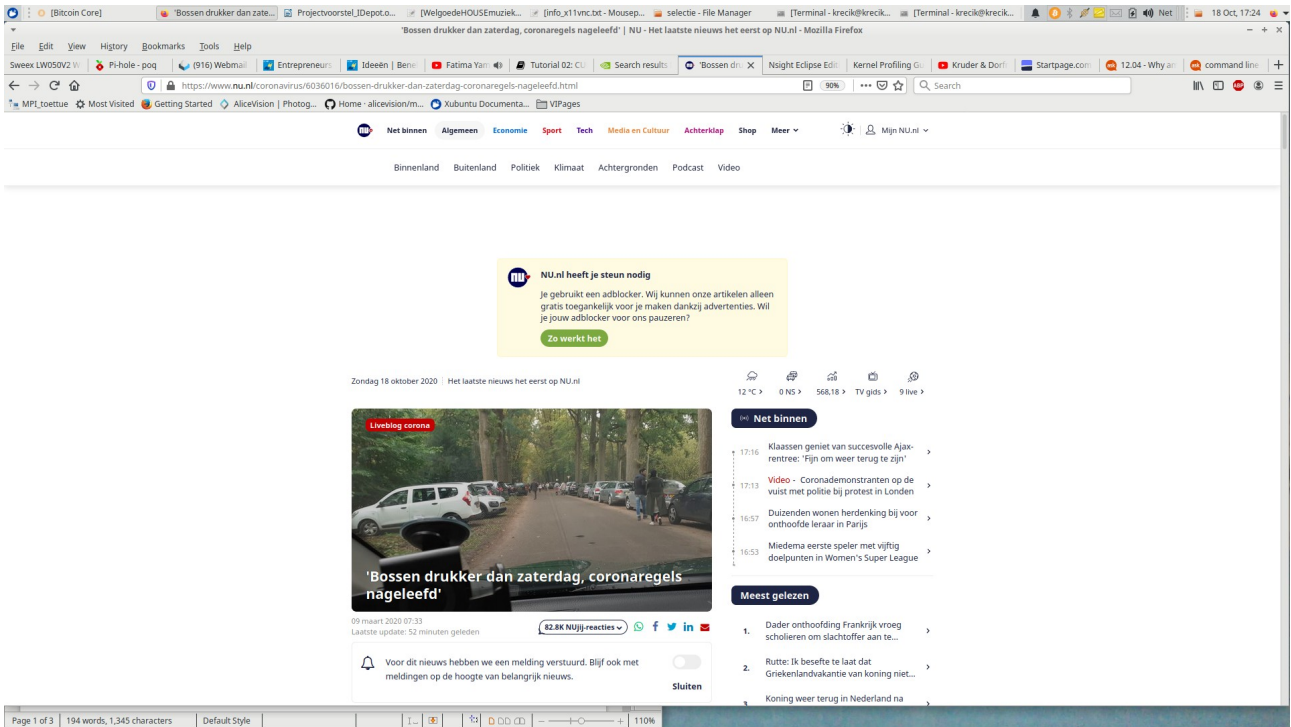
[Bitcoin Core] 'Bossen drukker dan zate... Projectvoorstel_IDepot.o... [WelgoedeHOUSEmuziek... [info_x11vnc.txt - Mousep... selectie - File Manager [Terminal - krecik@krecik... [Terminal - krecik@krecik... Net 18 Oct, 17:24

'Bossen drukker dan zaterdag, coronaregels nageleefd' | NU - Het laatste nieuws het eerst op NU.nl - Mozilla Firefox

File Edit View History Bookmarks Tools Help

Sweex LW050V2 W Pi-hole - poq (916) Webmail Entrepreneurs Ideeën | Bene Fatima Yan Tutorial 02: CU Search results 'Bossen dru Nsight Eclipse Edit Kernel Profiling Gu Kruder & Dorf Startpage.com 12.04 - Why ar command line

https://www.nu.nl/coronavirus/6036016/bossen-drukker-dan-zaterdag-coronaregels-nageleefd.html 90% Search

MPI_toettue Most Visited Getting Started AliceVision | Photog... Home · alicevision/m... Xubuntu Documenta... VIPages

Net binnen Algemeen Economie Sport Tech Media en Cultuur Achterklap Shop Meer Mijn NU.nl

Binnenland Buitenland Politiek Klimaat Achtergronden Podcast Video

NU.nl heeft je steun nodig

Je gebruikt een adblocker. Wij kunnen onze artikelen alleen gratis toegankelijk voor je maken dankzij advertenties. Wil je jouw adblocker voor ons pauzeren?

Zo werkt het

Zondag 18 oktober 2020 | Het laatste nieuws het eerst op NU.nl

12 °C > 0 NS > 568,18 > TV gids > 9 live >

Liveblog corona

'Bossen drukker dan zaterdag, coronaregels nageleefd'

09 maart 2020 07:33
Laatste update: 52 minuten geleden

82.8K NUjij-reacties

Voor dit nieuws hebben we een melding verstuurd. Blijf ook met meldingen op de hoogte van belangrijk nieuws.

Sluiten

Net binnen

17:16 Klaassen geniet van succesvolle Ajax-rentree: 'Fijn om weer terug te zijn'

17:13 Video - Coronademonstranten op de vuist met politie bij protest in Londen

16:57 Duizenden wonen herdenking bij voor onthoofde leraar in Parijs

16:53 Miedema eerste speler met vijftig doelpunten in Women's Super League

Meest gelezen

1. Dader onthoofding Frankrijk vroeg scholieren om slachtoffer aan te...

2. Rutte: Ik besefte te laat dat Griekenlandvakantie van koning niet...

3. Koning weer terug in Nederland na

Page 1 of 3 | 194 words, 1,345 characters | Default Style | 110%